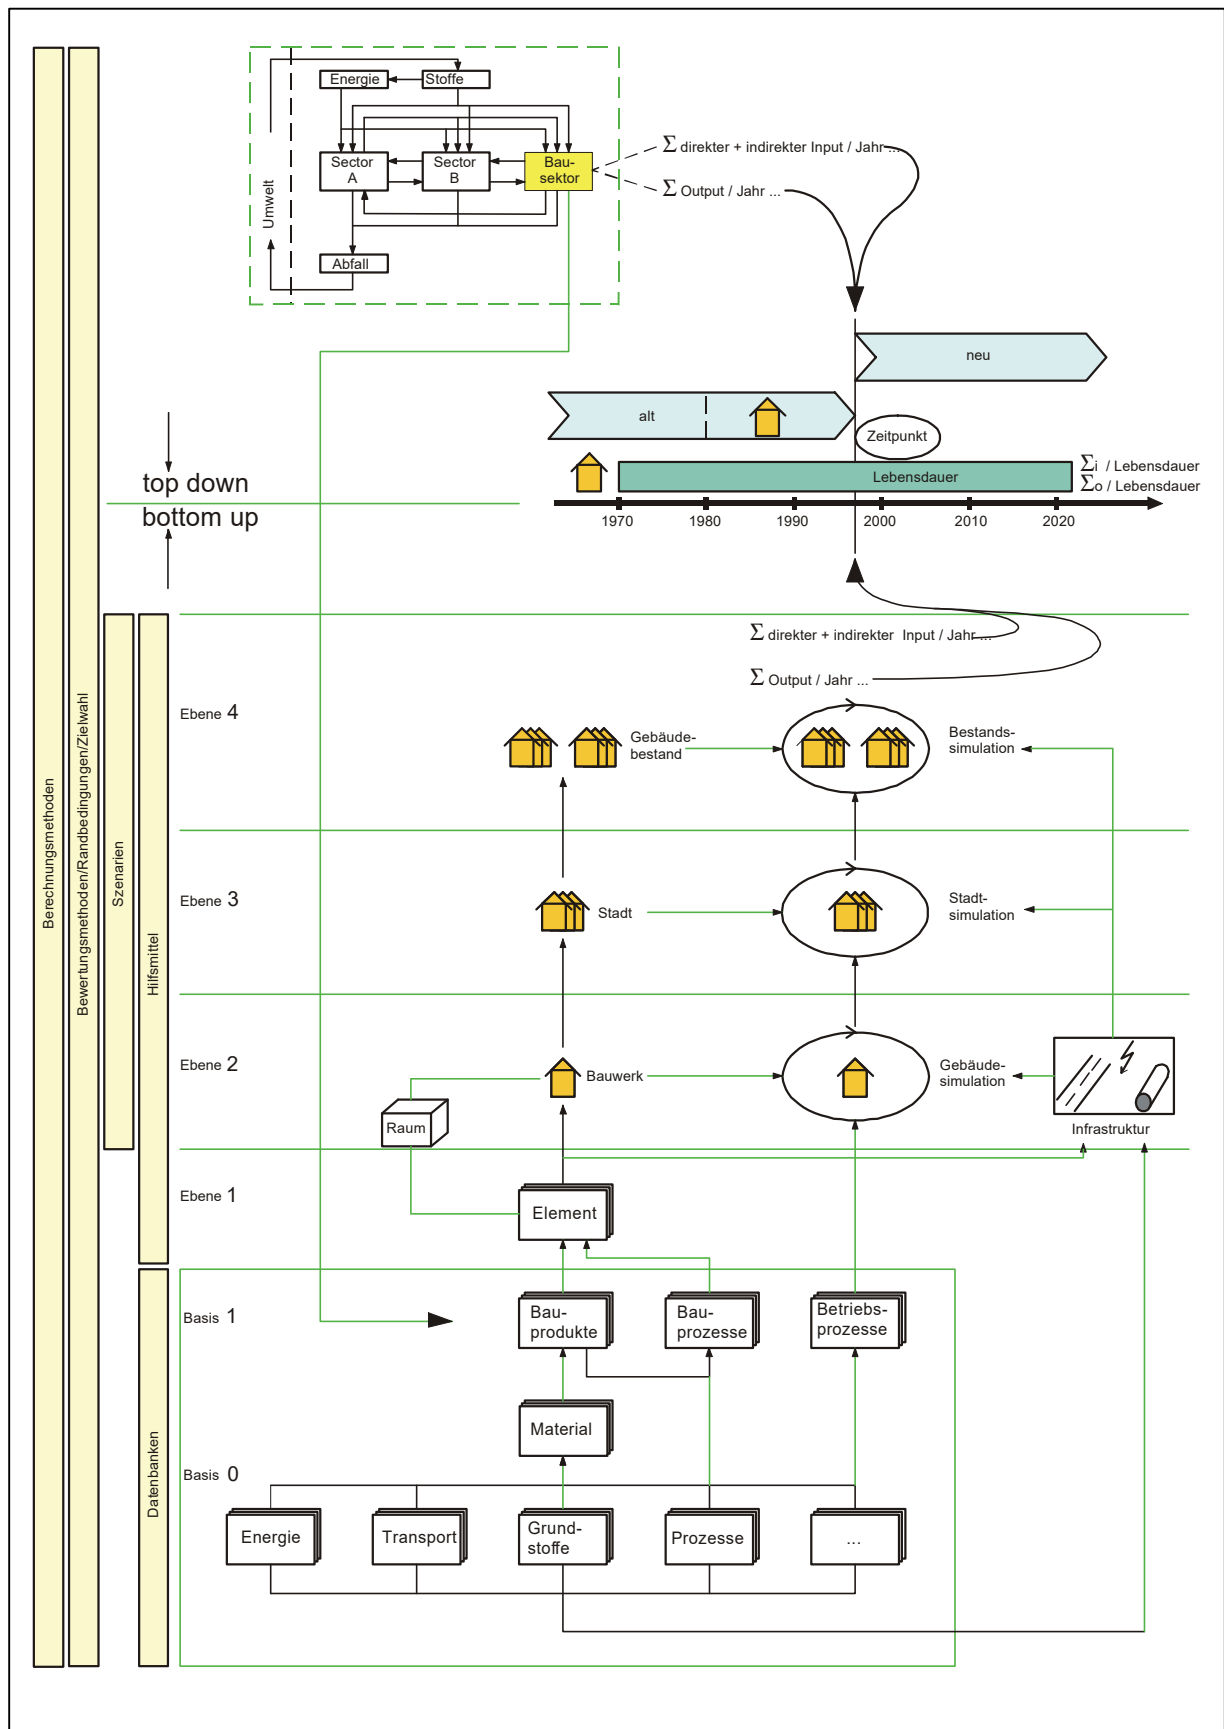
Berechnungsmethoden

Bewertungsmethoden/Randbedingungen/Zielwahl

Szenarien

Hilfsmittel

Datenbanken

Energie
Stoffe
Umwelt
Sector A
Sector B
Bau-sektor
Abfall

$\Sigma$ direkter + indirekter Input / Jahr ...
$\Sigma$ Output / Jahr ...

neu
alt
Zeitpunkt
Lebensdauer
$\Sigma$i / Lebensdauer
$\Sigma$o / Lebensdauer

top down
bottom up

1970 1980 1990 2000 2010 2020

$\Sigma$ direkter + indirekter Input / Jahr ...
$\Sigma$ Output / Jahr ...

Ebene 4
Gebäude-bestand
Bestands-simulation

Ebene 3
Stadt
Stadt-simulation

Ebene 2
Bauwerk
Gebäude-simulation
Raum
Infrastruktur

Ebene 1
Element

Basis 1
Bau-produkte
Bau-prozesse
Betriebs-prozesse

Material

Basis 0
Energie
Transport
Grund-stoffe
Prozesse
...